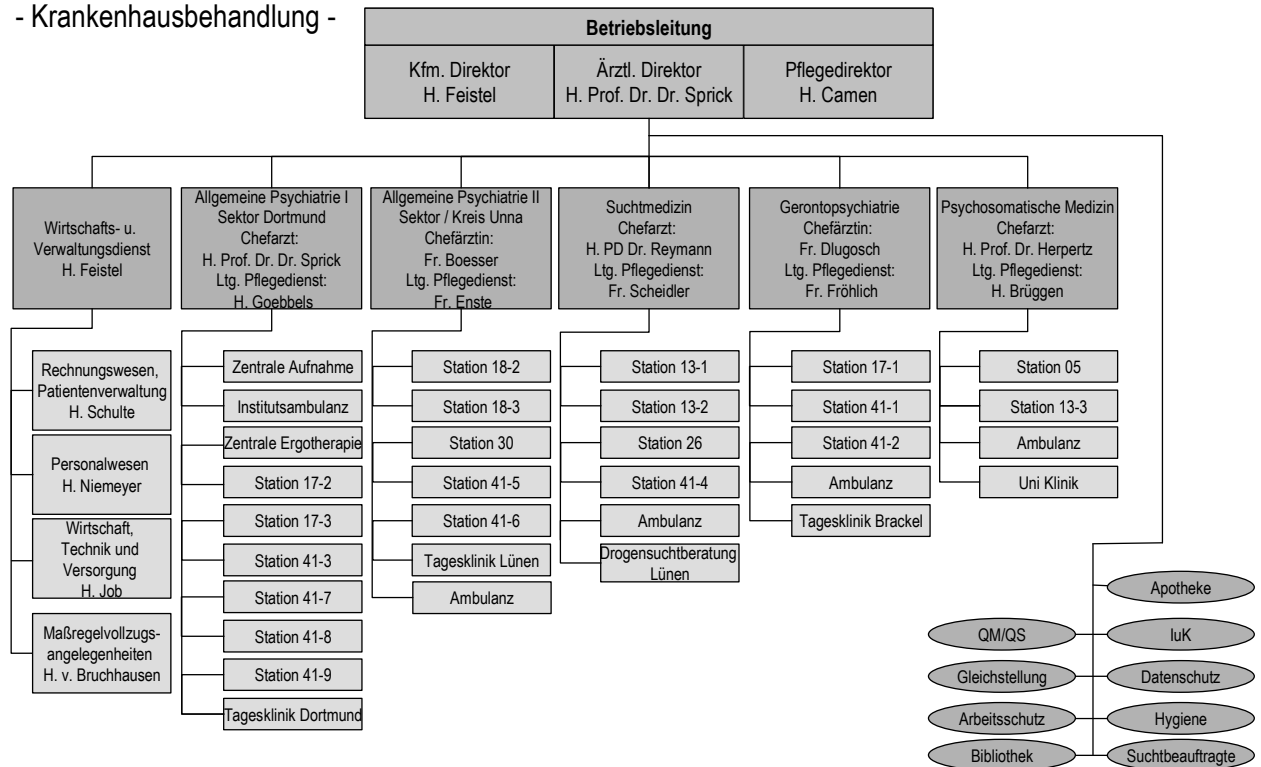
- Krankenhausbehandlung -

Betriebsleitung

Kfm. Direktor
H. Feistel

Ärztl. Direktor
H. Prof. Dr. Dr. Sprick

Pflegedirektor
H. Camen

Wirtschafts- u. Verwaltungsdienst
H. Feistel

Rechnungswesen, Patientenverwaltung
H. Schulte

Personalwesen
H. Niemeyer

Wirtschaft, Technik und Versorgung
H. Job

Maßregelvollzugsangelegenheiten
H. v. Bruchhausen

Allgemeine Psychiatrie I
Sektor Dortmund
Chefarzt:
H. Prof. Dr. Dr. Sprick
Ltg. Pflegedienst:
H. Goebbels

Zentrale Aufnahme
Institutsambulanz
Zentrale Ergotherapie
Station 17-2
Station 17-3
Station 41-3
Station 41-7
Station 41-8
Station 41-9
Tagesklinik Dortmund

Allgemeine Psychiatrie II
Sektor / Kreis Unna
Chefärztin:
Fr. Boesser
Ltg. Pflegedienst:
Fr. Enste

Station 18-2
Station 18-3
Station 30
Station 41-5
Station 41-6
Tagesklinik Lünen
Ambulanz

Suchtmedizin
Chefarzt:
H. PD Dr. Reymann
Ltg. Pflegedienst:
Fr. Scheidler

Station 13-1
Station 13-2
Station 26
Station 41-4
Ambulanz
Drogensuchtberatung Lünen

Gerontopsychiatrie
Chefärztin:
Fr. Dlugosch
Ltg. Pflegedienst:
Fr. Fröhlich

Station 17-1
Station 41-1
Station 41-2
Ambulanz
Tagesklinik Brackel

Psychosomatische Medizin
Chefarzt:
H. Prof. Dr. Herpertz
Ltg. Pflegedienst:
H. Brüggen

Station 05
Station 13-3
Ambulanz
Uni Klinik

Apotheke
QM/QS
IuK
Gleichstellung
Datenschutz
Arbeitsschutz
Hygiene
Bibliothek
Suchtbeauftragte